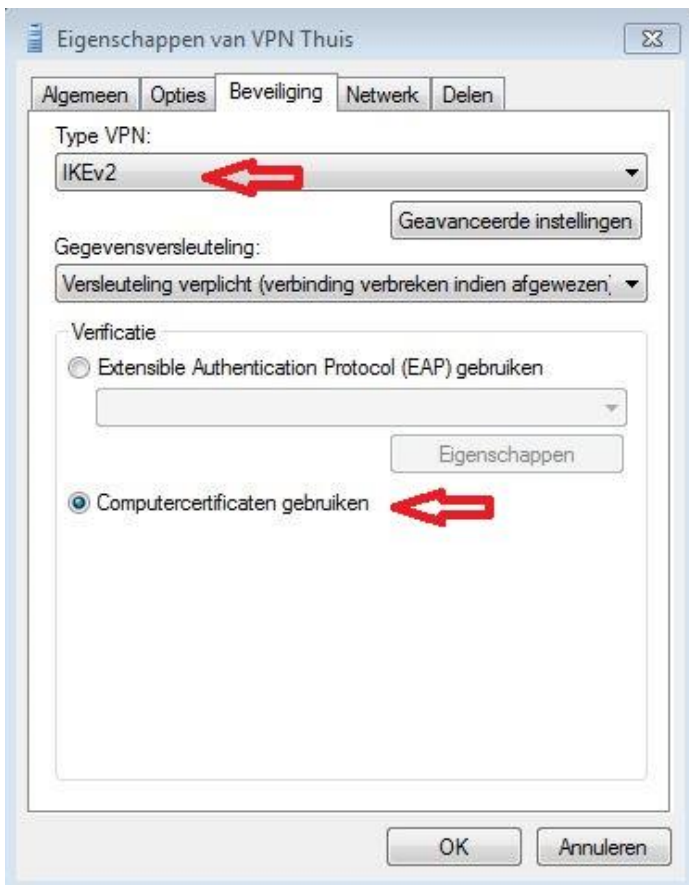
Eigenschappen van VPN Thuis

Algemeen | Opties | Beveiliging | Netwerk | Delen

Type VPN:

IKEv2

Geavanceerde instellingen

Gegevensversleuteling:

Versleuteling verplicht (verbinding verbreken indien afgewezen)

Verificatie

Extensible Authentication Protocol (EAP) gebruiken

Eigenschappen

Computercertificaten gebruiken

OK

Annuleren